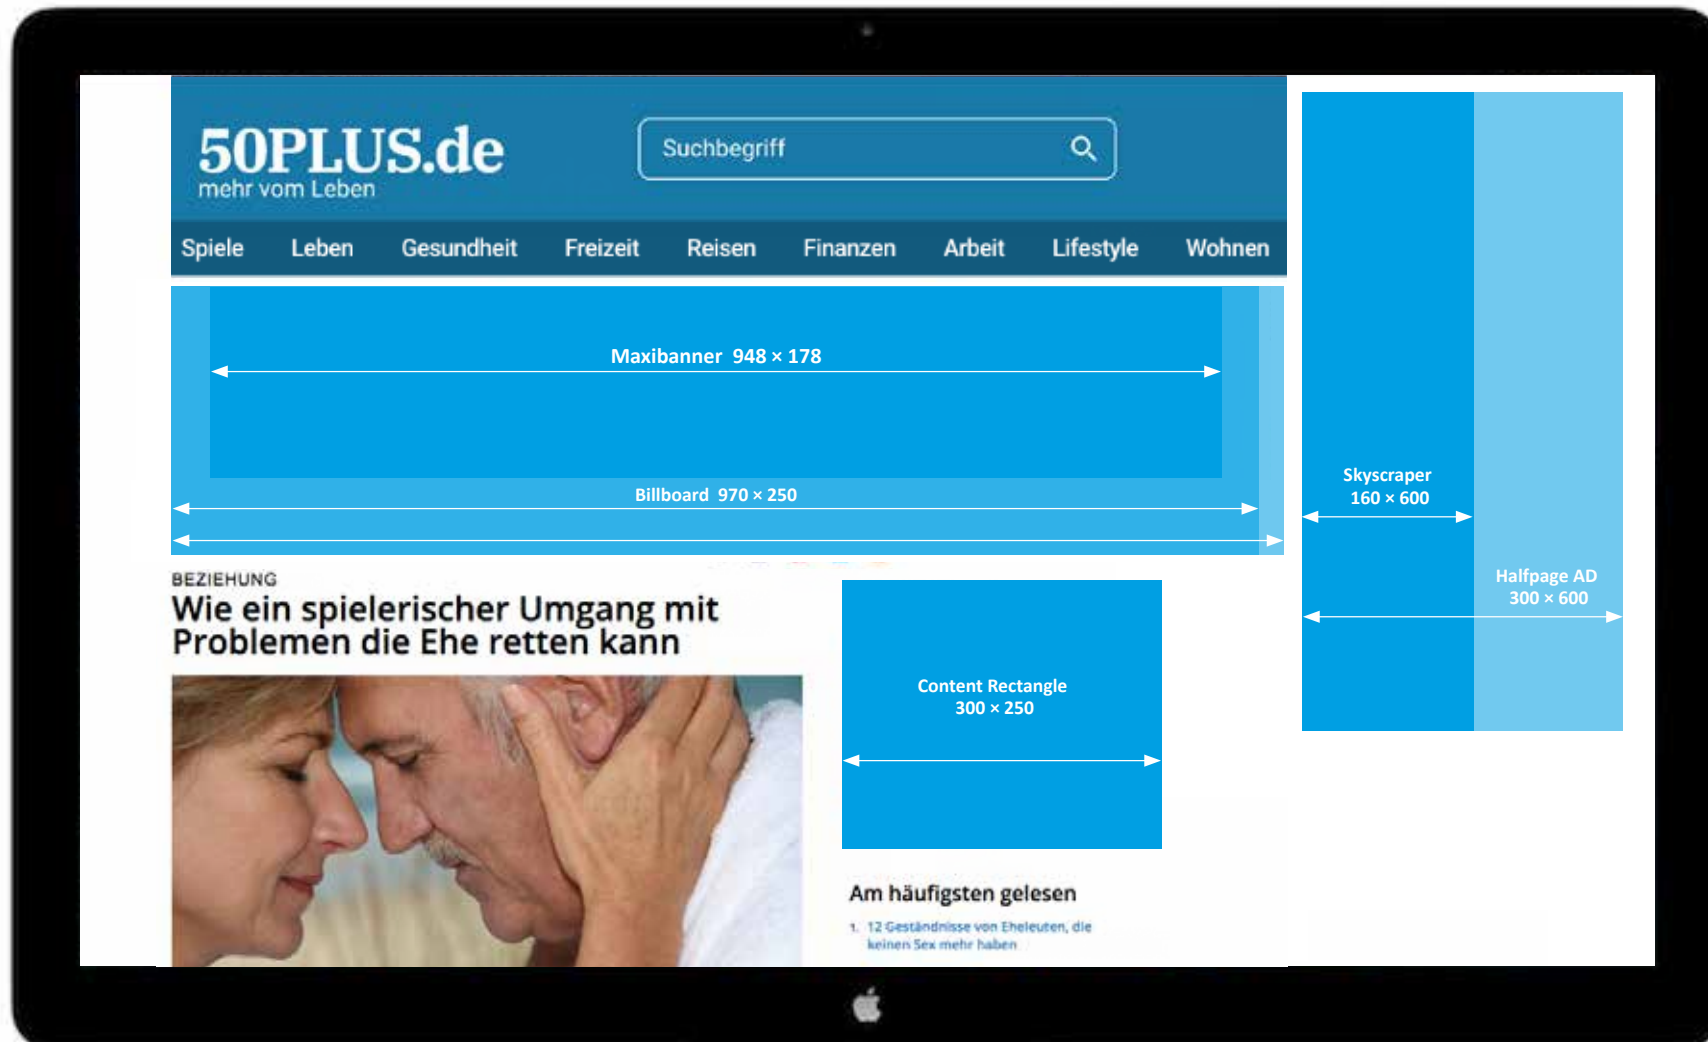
50PLUS.de
mehr vom Leben

Suchbegriff

Spiele Leben Gesundheit Freizeit Reisen Finanzen Arbeit Lifestyle Wohnen

Maxibanner 948 × 178

Billboard 970 × 250

Skyscraper
160 × 600

Halfpage AD
300 × 600

BEZIEHUNG
Wie ein spielerischer Umgang mit Problemen die Ehe retten kann

Content Rectangle
300 × 250

Am häufigsten gelesen

1. 12 Geständnisse von Eheleuten, die keinen Sex mehr haben